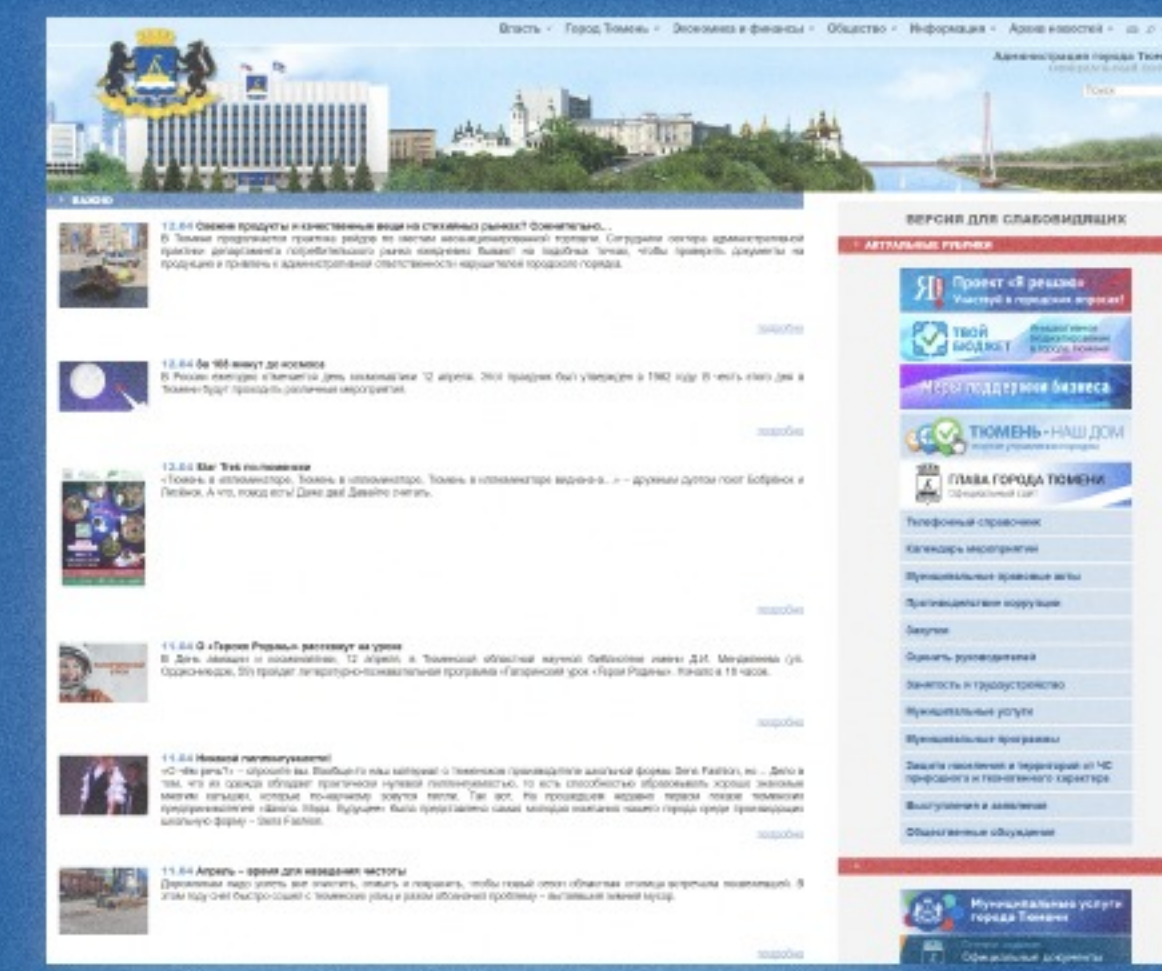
Власть · Город Тюмень · Экономика и финансы · Общество · Информация · Архив новостей ·

Администрация города Тюмени

Поиск

ВАЖНО

12.04 Свежие продукты и качественные вещи на стихийных рынках? Сомнительно...
В Тюмени продолжаются практика рейдов по местам несанкционированной торговли. Сотрудники сектора административной практики департамента потребительского рынка ежедневно выезжают на подобные точки, чтобы проверить документы на продукцию и привлечь к административной ответственности нарушителей городского порядка.

подробно

12.04 За 108 минут до космоса
В России ежегодно отмечается день космонавтики 12 апреля. Этот праздник был утвержден в 1962 году. В честь этого дня в Тюмени будут проходить различные мероприятия.

подробно

12.04 Star Trek по-тюменски
«Тюмень в иллюминаторе, Тюмень в иллюминаторе. Тюмень в иллюминаторе видна-а-а...» – дружным дуэтом поют Бобренок и Пелёнок. А что, повод есть! Давно два! Давайте считать.

подробно

11.04 О «Героях Родины» расскажут на уроке
В День авиации и космонавтики, 12 апреля, в Тюменской областной научной библиотеке имени Д.И. Менделеева (ул. Орджоникидзе, 59) пройдет литературно-познавательная программа «Гагаринский урок «Герои Родины». Начало в 15 часов.

подробно

11.04 Никакой пиллинга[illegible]!
«О чём речь?» – спросите вы. Необычного нам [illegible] о Тюменском производителе школьной формы Sens Fashion, но... Дело в том, что их одежда обладает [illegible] нулевой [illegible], то есть способностью образовывать хорошо знакомые многим катышки, которые по-научному зовутся пиллы. Так вот. На прошедшем недавно первом показе тюменских предпринимателей «Школа. Мода. Будущее» было представлено самое молодое компания нашего города среди производящих школьную форму – Sens Fashion.

подробно

11.04 Апрель – время для наведения чистоты
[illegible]

подробно

ВЕРСИЯ ДЛЯ СЛАБОВИДЯЩИХ

АКТУАЛЬНЫЕ РУБРИКИ

Проект «Я решаю» Участвуй в городских вопросах!

ТВОЙ БЮДЖЕТ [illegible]

Меры поддержки бизнеса

ТЮМЕНЬ - НАШ ДОМ

ГЛАВА ГОРОДА ТЮМЕНИ Официальный сайт

Телефонный справочник

Календарь мероприятий

Муниципальные правовые акты

Противодействие коррупции

Закупки

Оценить руководителей

Занятость и трудоустройство

Муниципальные услуги

Муниципальные программы

Защита населения и территорий от ЧС природного и техногенного характера

Выступления и заявления

Общественные обсуждения

Муниципальные услуги города Тюмени

Официальные документы